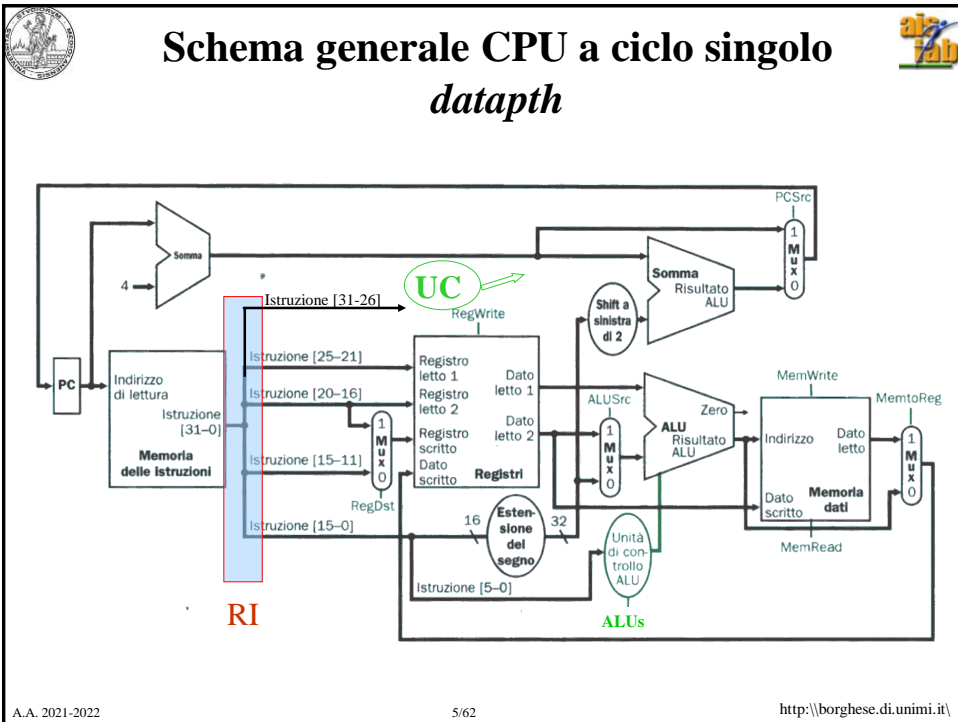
Schema generale CPU a ciclo singolo
*datapth*

PCSrc

Somma

4

UC

Istruzione [31-26]

Somma
Risultato
ALU

1
M
u
x
0

RegWrite

Shift a sinistra di 2

PC

Indirizzo di lettura

Istruzione [31–0]

Memoria delle istruzioni

Istruzione [25–21]

Istruzione [20–16]

Istruzione [15–11]

1
M
u
x
0

RegDst

Registro letto 1

Registro letto 2

Registro scritto

Dato scritto

Dato letto 1

Dato letto 2

Registri

ALUSrc

1
M
u
x
0

ALU

Zero

Risultato ALU

MemWrite

MemtoReg

Indirizzo

Dato letto

Dato scritto

Memoria dati

1
M
u
x
0

MemRead

Istruzione [15–0]

16

Estensione del segno

32

Unità di controllo ALU

Istruzione [5–0]

ALUs

RI

A.A. 2021-2022

5/62

http:\\borghese.di.unimi.it\